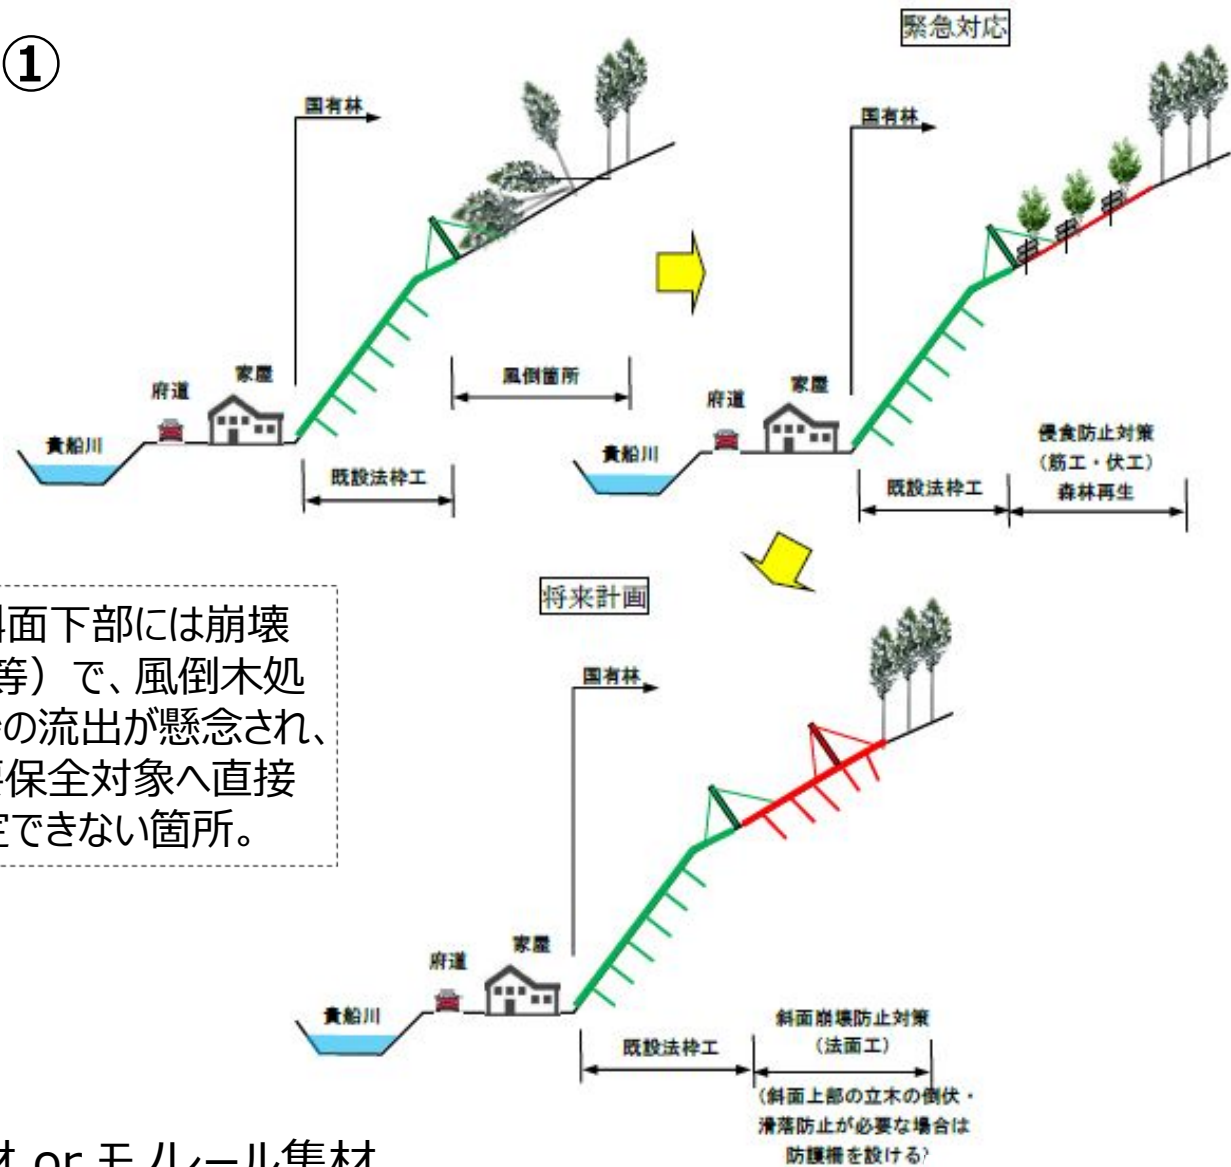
①

国有林

風倒箇所

府道

家屋

貴船川

既設法枠工

緊急対応

国有林

府道

家屋

貴船川

既設法枠工

侵食防止対策
（筋工・伏工）
森林再生

斜面下部には崩壊
等）で、風倒木処
の流出が懸念され、
保全対象へ直接
定できない箇所。

将来計画

国有林

府道

家屋

貴船川

既設法枠工

斜面崩壊防止対策
（法面工）

（斜面上部の立木の倒伏・
滑落防止が必要な場合は
防護柵を設ける）

材 or モノレール集材